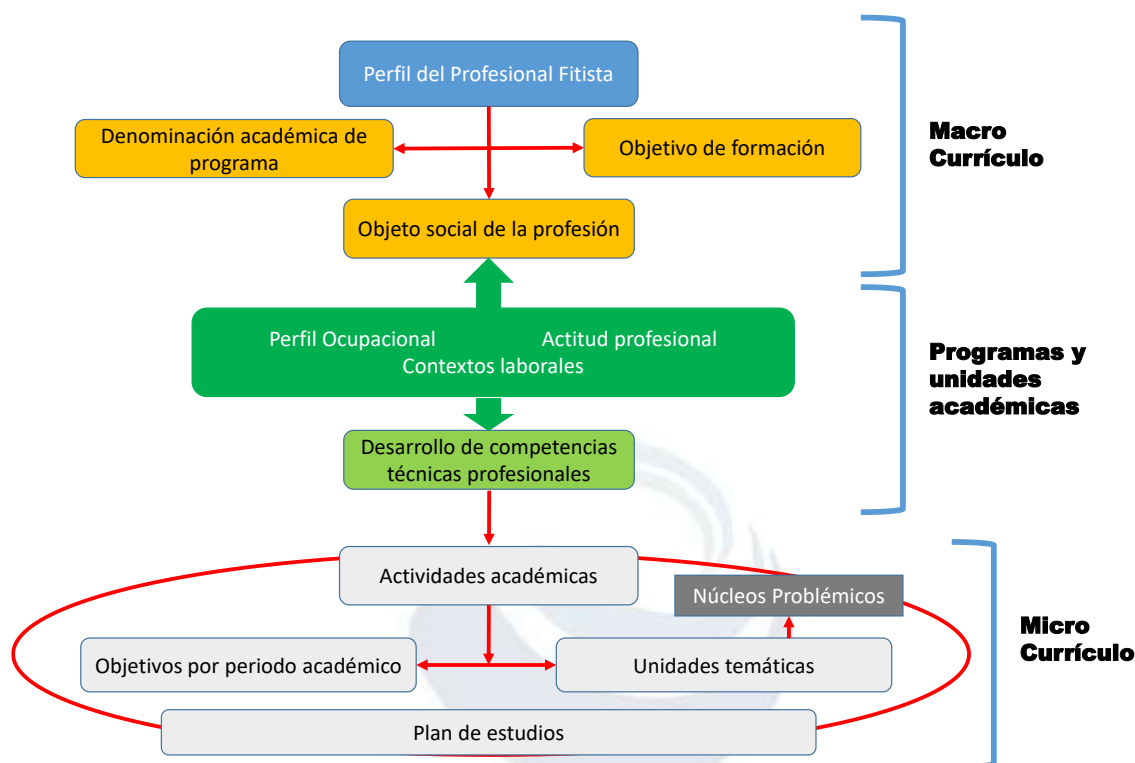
Perfil del Profesional Fitista

Denominación académica de programa

Objetivo de formación

Objeto social de la profesión

Macro Currículo

Perfil Ocupacional

Actitud profesional

Contextos laborales

Desarrollo de competencias técnicas profesionales

Programas y unidades académicas

Actividades académicas

Núcleos Problémicos

Objetivos por periodo académico

Unidades temáticas

Plan de estudios

Micro Currículo